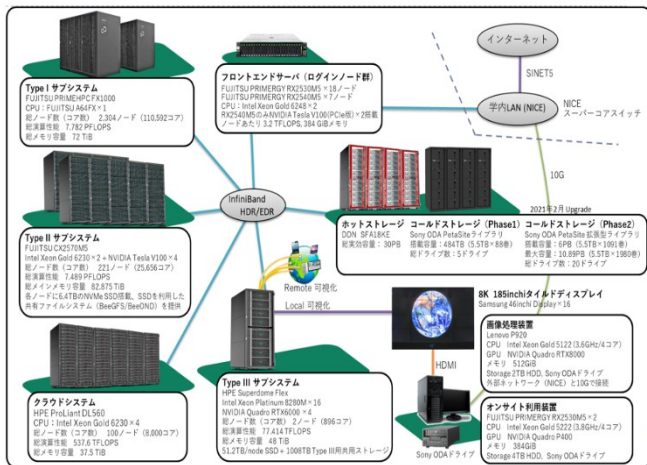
Type I サブシステム
FUJITSU PRIMEHPC FX1000
CPU：FUJITSU A64FX×1
総ノード数（コア数） 2,304ノード（110,592コア）
総演算性能 7.782 PFLOPS
総メモリ容量 72 TiB

フロントエンドサーバ（ログインノード群）
FUJITSU PRIMERGY RX2530M5×18ノード
FUJITSU PRIMERGY RX2540M5×7ノード
CPU：Intel Xeon Gold 6248×2
RX2540M5のみNVIDIA Tesla V100（PCIe版）×2搭載
ノードあたり 3.2 TFLOPS, 384 GiBメモリ

インターネット
SINET5
学内LAN（NICE）
NICE
スーパーコアスイッチ

Type II サブシステム
FUJITSU CX2570M5
Intel Xeon Gold 6230×2＋NVIDIA Tesla V100×4
総ノード数（コア数） 221ノード（25,656コア）
総演算性能 7.489 PFLOPS
総メインメモリ容量 82.875 TiB
各ノードに6.4TBのNVMe SSD搭載。SSDを利用した共有ファイルシステム（BeeGFS/BeeOND）を提供

InfiniBand
HDR/EDR

10G
2021年2月 Upgrade

ホットストレージ
DDN SFA18KE
総実効容量：30PB

コールドストレージ（Phase1）
Sony ODA PetaSiteライブラリ
搭載容量：484TB（5.5TB×88巻）
総ドライブ数：5ドライブ

コールドストレージ（Phase2）
Sony ODA PetaSite拡張型ライブラリ
搭載容量：6PB（5.5TB×1091巻）
最大容量：10.89PB（5.5TB×1980巻）
総ドライブ数：20ドライブ

Remote 可視化
Local 可視化

8K 185inchiタイルドディスプレイ
Samsung 46inchi Display×16

画像処理装置
Lenovo P920
CPU Intel Xeon Gold 5122（3.6GHz/4コア）
GPU NVIDIA Quadro RTX8000
メモリ 512GiB
Storage 2TB HDD、Sony ODAドライブ
外部ネットワーク（NICE）と10Gで接続

クラウドシステム
HPE ProLiant DL560
CPU：Intel Xeon Gold 6230×4
総ノード数（コア数） 100ノード（8,000コア）
総演算性能 537.6 TFLOPS
総メモリ容量 37.5 TiB

Type III サブシステム
HPE Superdome Flex
Intel Xeon Platinum 8280M×16
NVIDIA Quadro RTX6000×4
総ノード数（コア数） 2ノード（896コア）
総演算性能 77.414 TFLOPS
総メモリ容量 48 TiB
51.2TB/node SSD＋1008TB Type III用共用ストレージ

HDMI

オンサイト利用装置
FUJITSU PRIMERGY RX2530M5×2
CPU Intel Xeon Gold 5222（3.8GHz/4コア）
GPU NVIDIA Quadro P400
メモリ 384GiB
Storage 4TB HDD、Sony ODAドライブ

Sony ODAドライブ